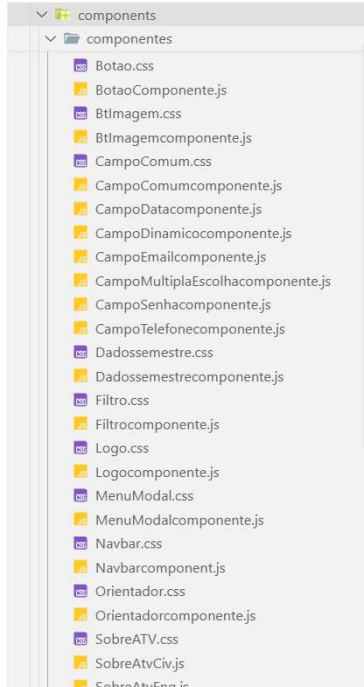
components
componentes
Botao.css
BotaoComponente.js
BtImagem.css
BtImagemcomponente.js
CampoComum.css
CampoComumcomponente.js
CampoDatacomponente.js
CampoDinamicocomponente.js
CampoEmailcomponente.js
CampoMultiplaEscolhacomponente.js
CampoSenhacomponente.js
CampoTelefonecomponente.js
Dadossemestre.css
Dadossemestrecomponente.js
Filtro.css
Filtrocomponente.js
Logo.css
Logocomponente.js
MenuModal.css
MenuModalcomponente.js
Navbar.css
Navbarcomponent.js
Orientador.css
Orientadorcomponente.js
SobreATV.css
SobreAtvCiv.js
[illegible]